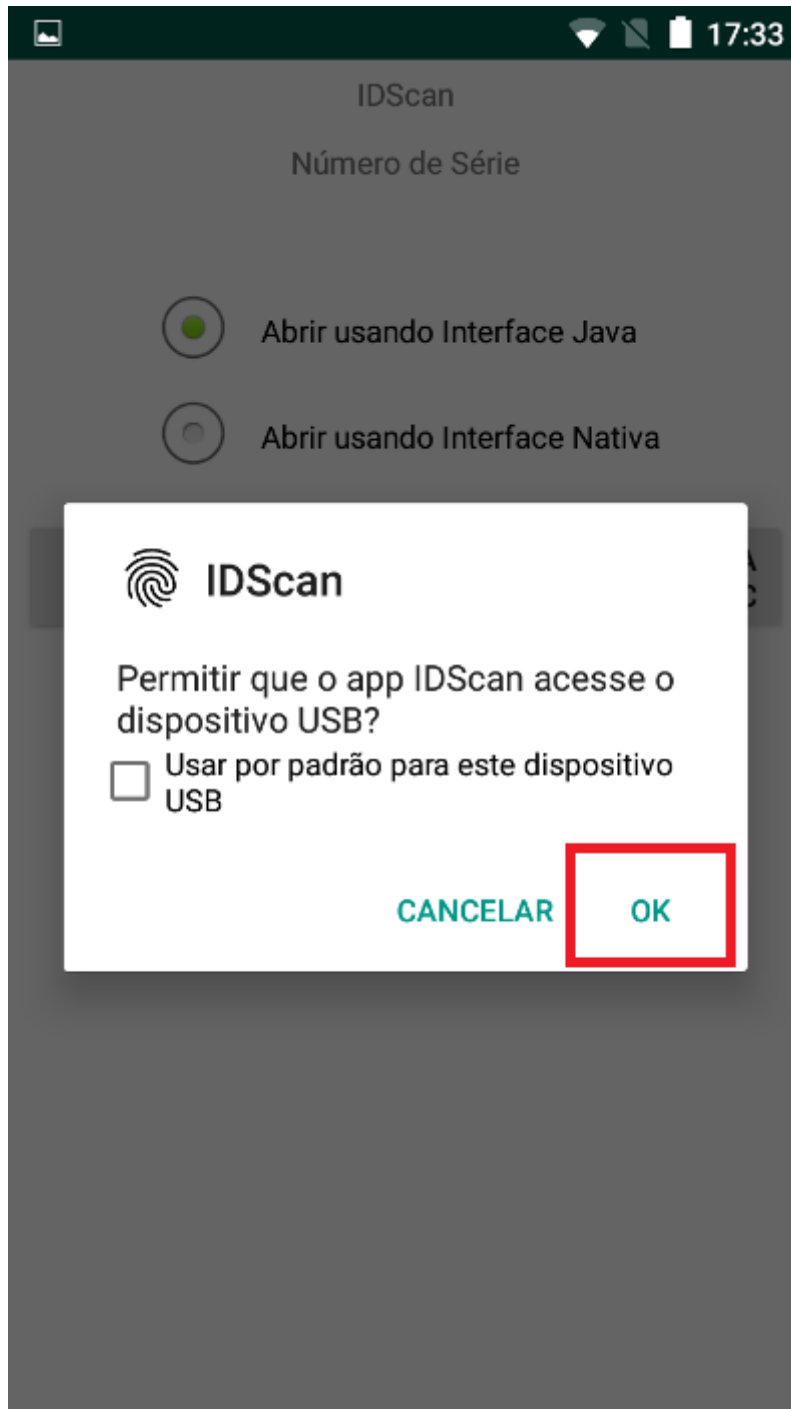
17:33

IDScan

Número de Série

Abrir usando Interface Java

Abrir usando Interface Nativa

IDScan

Permitir que o app IDScan acesse o dispositivo USB?

Usar por padrão para este dispositivo USB

CANCELAR

OK